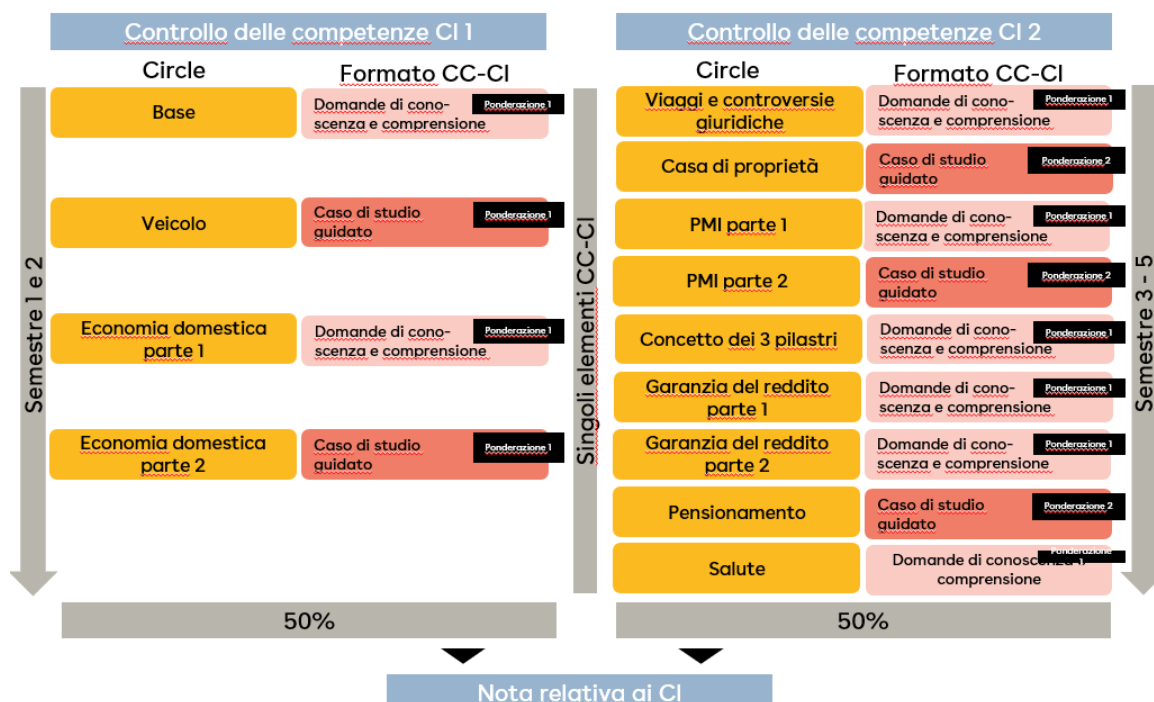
Controllo delle competenze CI 1

Circle

Formato CC-CI

Semestre 1 e 2

| Circle | Formato CC-CI |
|---|---|
| Base | Domande di conoscenza e comprensione Ponderazione 1 |
| Veicolo | Caso di studio guidato Ponderazione 1 |
| Economia domestica parte 1 | Domande di conoscenza e comprensione Ponderazione 1 |
| Economia domestica parte 2 | Caso di studio guidato Ponderazione 1 |

50%

Singoli elementi CC-CI

Controllo delle competenze CI 2

Semestre 3 - 5

| Circle | Formato CC-CI |
|---|---|
| Viaggi e controversie giuridiche | Domande di conoscenza e comprensione Ponderazione 1 |
| Casa di proprietà | Caso di studio guidato Ponderazione 2 |
| PMI parte 1 | Domande di conoscenza e comprensione Ponderazione 1 |
| PMI parte 2 | Caso di studio guidato Ponderazione 2 |
| Concetto dei 3 pilastri | Domande di conoscenza e comprensione Ponderazione 1 |
| Garanzia del reddito parte 1 | Domande di conoscenza e comprensione Ponderazione 1 |
| Garanzia del reddito parte 2 | Domande di conoscenza e comprensione Ponderazione 1 |
| Pensionamento | Caso di studio guidato Ponderazione 2 |
| Salute | Domande di conoscenza e comprensione Ponderazione 1 |

50%

Nota relativa ai CI